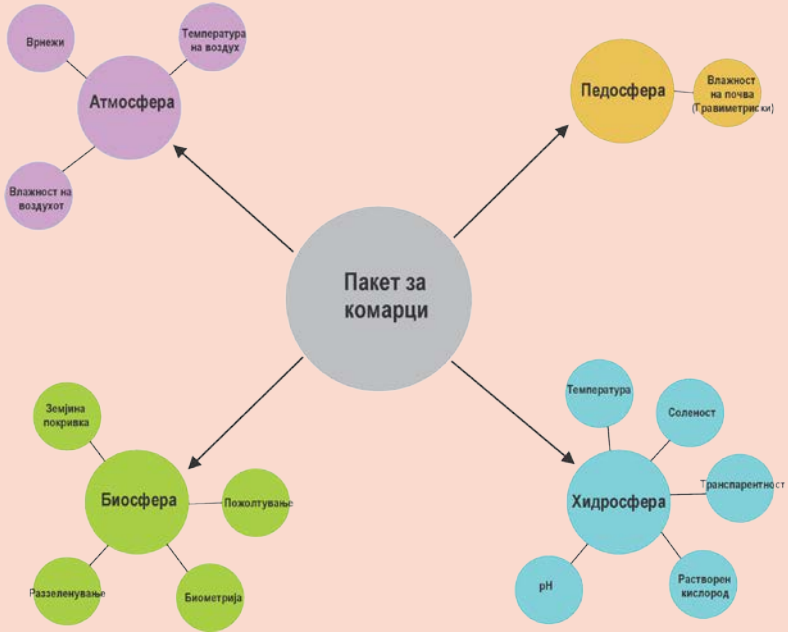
Врнежи

Температура на воздух

Атмосфера

Влажност на воздухот

Педосфера

Влажност на почва (Гравиметриски)

Пакет за комарци

Земјина покривка

Биосфера

Пожолтување

Разеленување

Биометрија

Температура

Соленост

Хидросфера

Транспарентност

pH

Растворен кислород